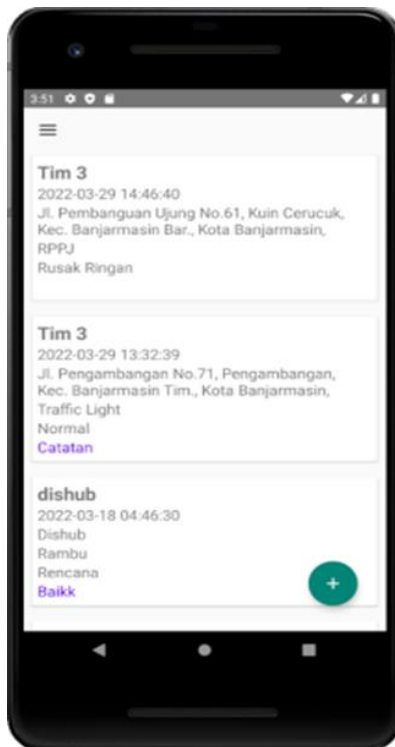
3:51

Tim 3
2022-03-29 14:46:40
Jl. Pembanguan Ujung No.61, Kuin Cerucuk, Kec. Banjarmasin Bar., Kota Banjarmasin,
RPPJ
Rusak Ringan

Tim 3
2022-03-29 13:32:39
Jl. Pengambangan No.71, Pengambangan, Kec. Banjarmasin Tim., Kota Banjarmasin,
Traffic Light
Normal
Catatan

dishub
2022-03-18 04:46:30
Dishub
Rambu
Rencana
Baikk

+